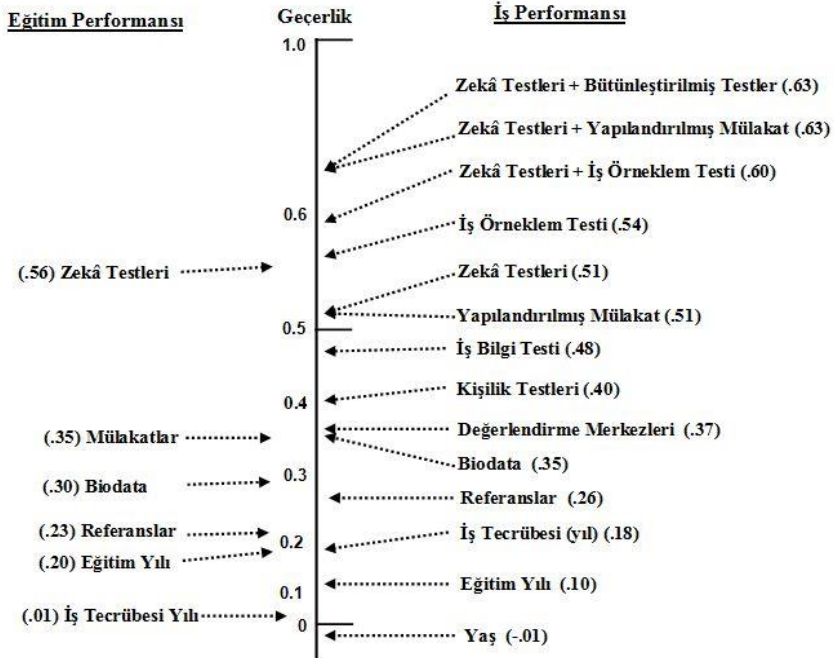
Eğitim Performansı

Geçerlik

İş Performansı

1.0

Zekâ Testleri + Bütünleştirilmiş Testler (.63)

Zekâ Testleri + Yapılandırılmış Mülakat (.63)

Zekâ Testleri + İş Örneklem Testi (.60)

0.6

İş Örneklem Testi (.54)

(.56) Zekâ Testleri

Zekâ Testleri (.51)

Yapılandırılmış Mülakat (.51)

0.5

İş Bilgi Testi (.48)

Kişilik Testleri (.40)

0.4

(.35) Mülakatlar

Değerlendirme Merkezleri (.37)

Biodata (.35)

(.30) Biodata

0.3

Referanslar (.26)

(.23) Referanslar

İş Tecrübesi (yıl) (.18)

(.20) Eğitim Yılı

0.2

Eğitim Yılı (.10)

0.1

(.01) İş Tecrübesi Yılı

0

Yaş (-.01)